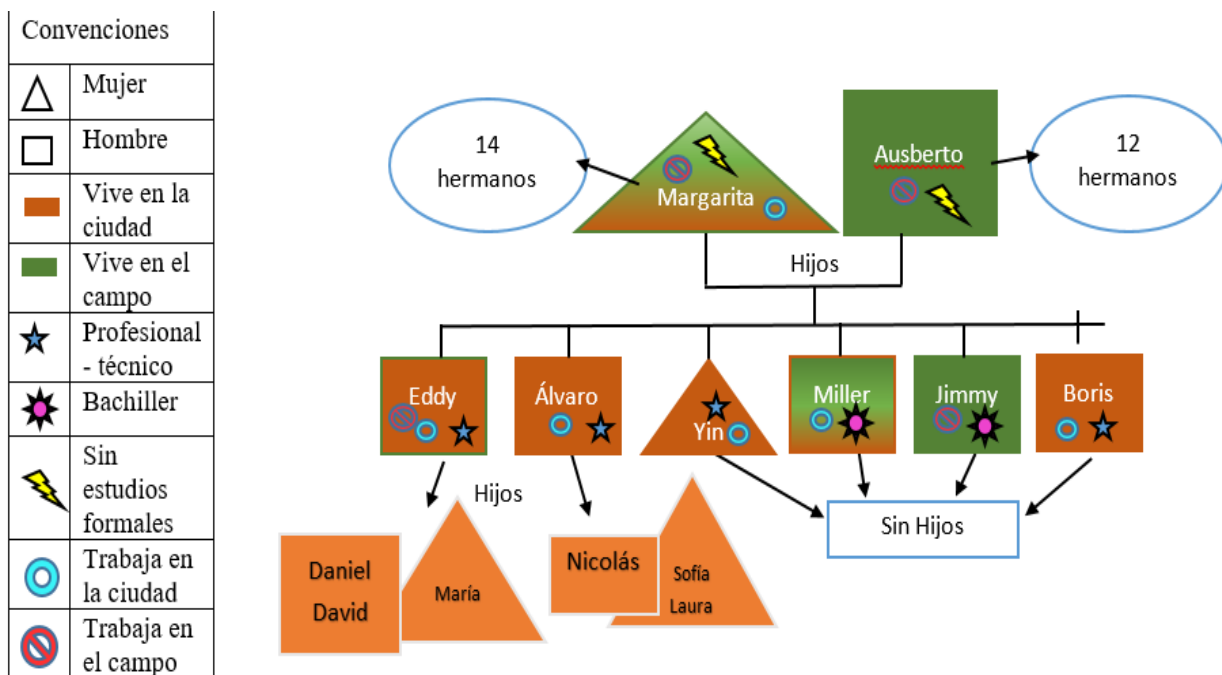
| Convenciones | |
|---|---|
| △ | Mujer |
| □ | Hombre |
| | Vive en la ciudad |
| | Vive en el campo |
| ★ | Profesional - técnico |
| | Bachiller |
| | Sin estudios formales |
| | Trabaja en la ciudad |
| | Trabaja en el campo |

14 hermanos

Margarita

Ausberto

12 hermanos

Hijos

Eddy

Álvaro

Yin

Miller

Jimmy

Boris

Hijos

Daniel David

María

Nicolás

Sofía Laura

Sin Hijos